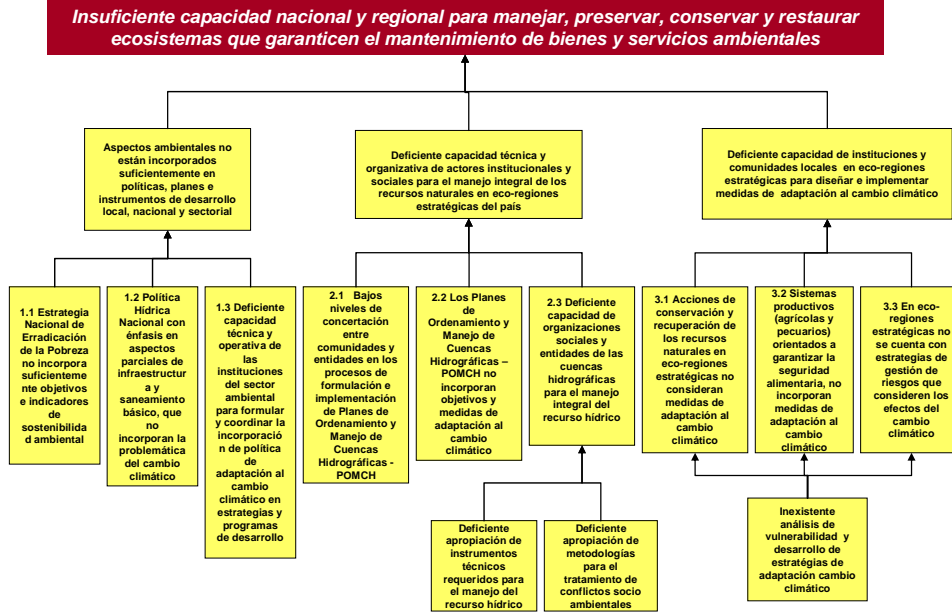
Insuficiente capacidad nacional y regional para manejar, preservar, conservar y restaurar ecosistemas que garanticen el mantenimiento de bienes y servicios ambientales

Aspectos ambientales no están incorporados suficientemente en políticas, planes e instrumentos de desarrollo local, nacional y sectorial

Deficiente capacidad técnica y organizativa de actores institucionales y sociales para el manejo integral de los recursos naturales en eco-regiones estratégicas del país

Deficiente capacidad de instituciones y comunidades locales en eco-regiones estratégicas para diseñar e implementar medidas de adaptación al cambio climático

1.1 Estrategia Nacional de Erradicación de la Pobreza no incorpora suficientemente objetivos e indicadores de sostenibilidad ambiental

1.2 Política Hídrica Nacional con énfasis en aspectos parciales de infraestructura y saneamiento básico, que no incorporan la problemática del cambio climático

1.3 Deficiente capacidad técnica y operativa de las instituciones del sector ambiental para formular y coordinar la incorporación de política de adaptación al cambio climático en estrategias y programas de desarrollo

2.1 Bajos niveles de concertación entre comunidades y entidades en los procesos de formulación e implementación de Planes de Ordenamiento y Manejo de Cuencas Hidrográficas - POMCH

2.2 Los Planes de Ordenamiento y Manejo de Cuencas Hidrográficas – POMCH no incorporan objetivos y medidas de adaptación al cambio climático

2.3 Deficiente capacidad de organizaciones sociales y entidades de las cuencas hidrográficas para el manejo integral del recurso hídrico

3.1 Acciones de conservación y recuperación de los recursos naturales en eco-regiones estratégicas no consideran medidas de adaptación al cambio climático

3.2 Sistemas productivos (agrícolas y pecuarios) orientados a garantizar la seguridad alimentaria, no incorporan medidas de adaptación al cambio climático

3.3 En eco-regiones estratégicas no se cuenta con estrategias de gestión de riesgos que consideren los efectos del cambio climático

Deficiente apropiación de instrumentos técnicos requeridos para el manejo del recurso hídrico

Deficiente apropiación de metodologías para el tratamiento de conflictos socio ambientales

Inexistente análisis de vulnerabilidad y desarrollo de estrategias de adaptación cambio climático